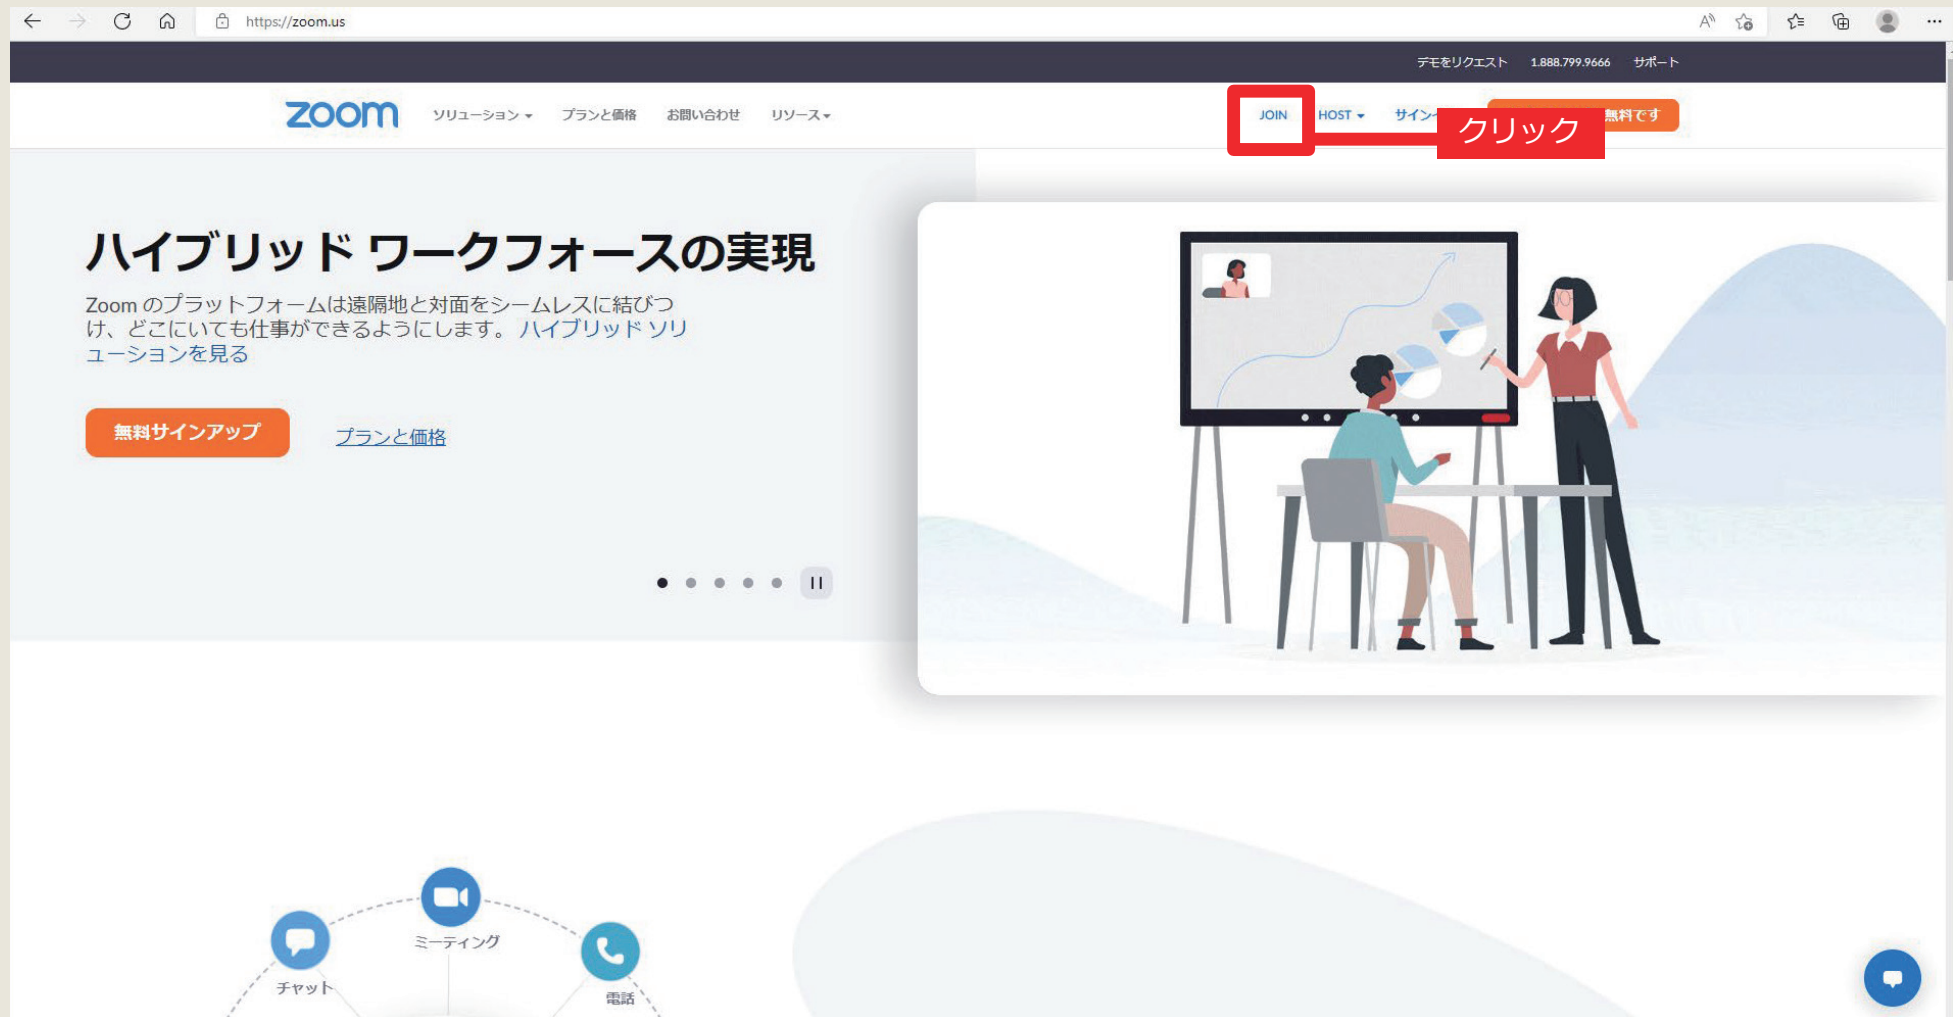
https://zoom.us

デモをリクエスト 1.888.799.9666 サポート

zoom ソリューション ▾ プランと価格 お問い合わせ リソース ▾

JOIN HOST ▾ サイン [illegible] クリック 無料です

ハイブリッド ワークフォースの実現

Zoom のプラットフォームは遠隔地と対面をシームレスに結びつけ、どこにいても仕事ができるようにします。 ハイブリッド ソリューションを見る

無料サインアップ

プランと価格

ミーティング

チャット

電話